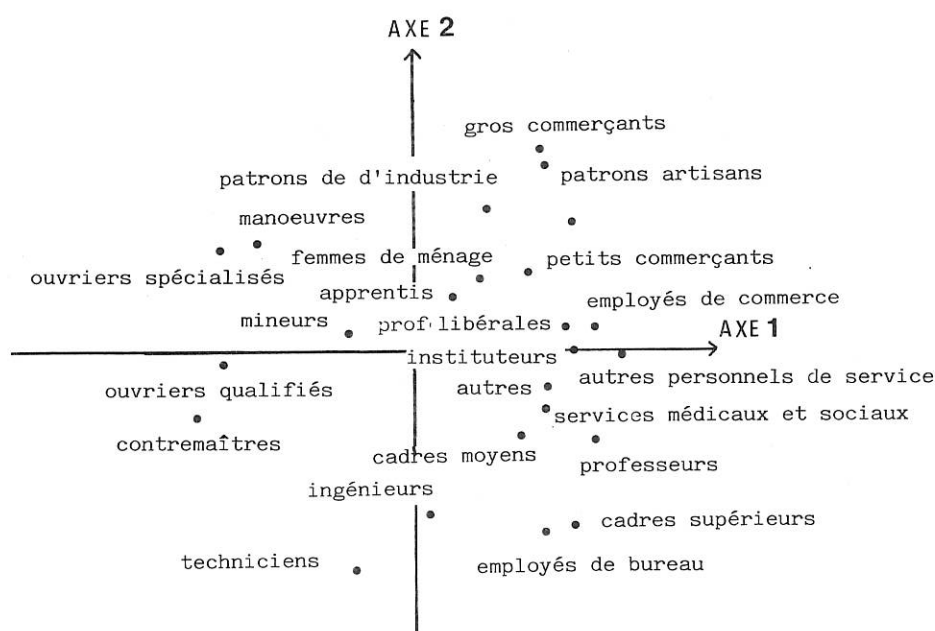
AXE 2

gros commerçants

patrons de d'industrie

patrons artisans

manoeuvres

femmes de ménage

petits commerçants

ouvriers spécialisés

apprentis

employés de commerce

mineurs

prof. libérales

AXE 1

instituteurs

ouvriers qualifiés

autres

autres personnels de service

services médicaux et sociaux

contremaîtres

cadres moyens

professeurs

ingénieurs

cadres supérieurs

techniciens

employés de bureau